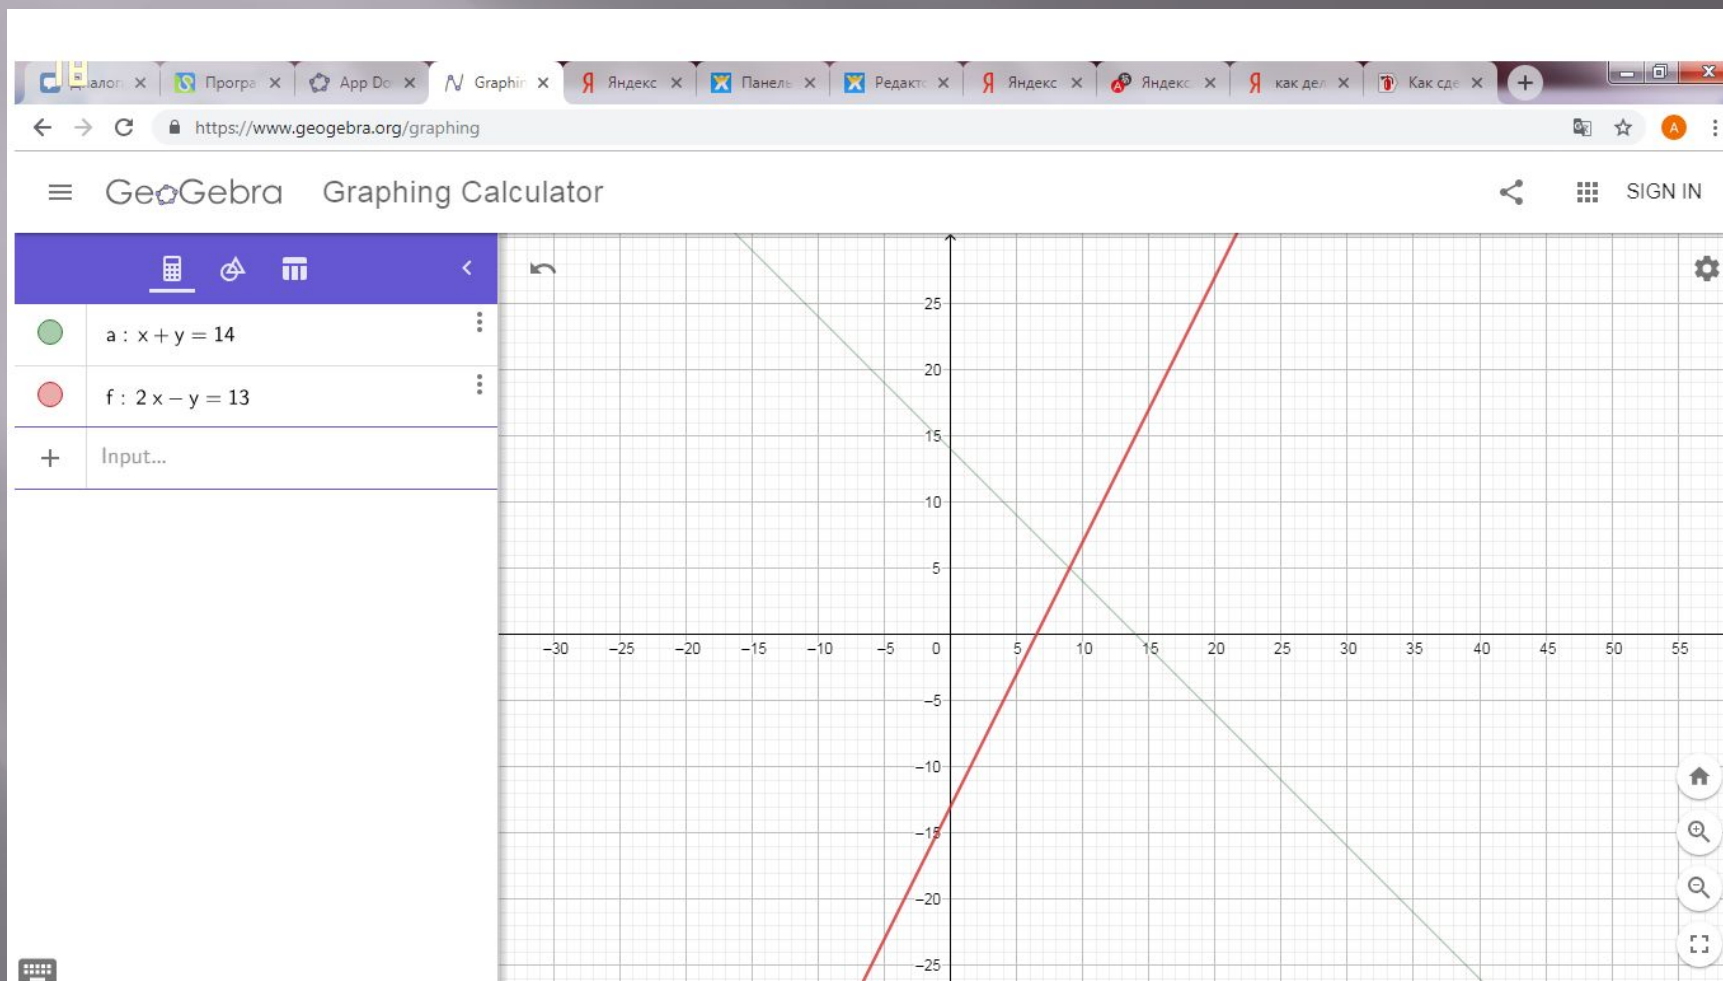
Диалог × Програ × App Do × Graphin × Яндекс × Панель × Редакт × Яндекс × Яндекс × как дел × Как сде ×

https://www.geogebra.org/graphing

GeoGebra Graphing Calculator

SIGN IN

a : x + y = 14

f : 2x − y = 13

Input...

25
20
15
10
5
0
−5
−10
−15
−20
−25

−30 −25 −20 −15 −10 −5 5 10 15 20 25 30 35 40 45 50 55